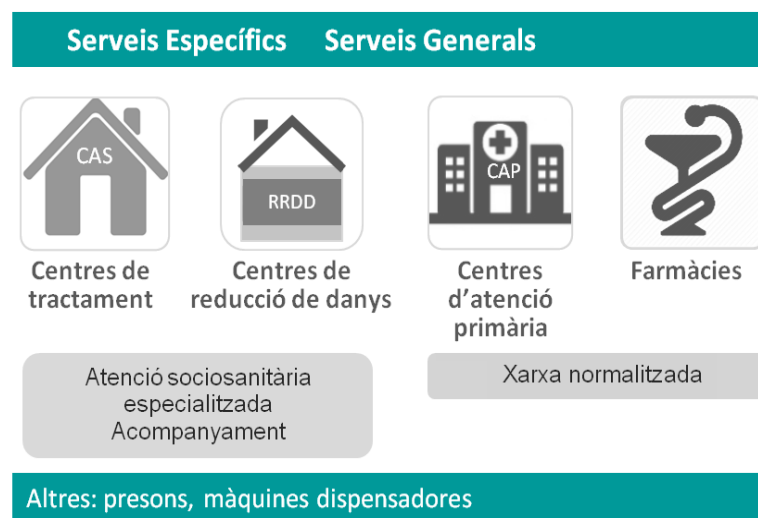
Serveis Específics Serveis Generals

CAS

Centres de tractament

RRDD

Centres de reducció de danys

CAP

Centres d'atenció primària

Farmàcies

Atenció sociosanitària especialitzada Acompanyament

Xarxa normalitzada

Altres: presons, màquines dispensadores